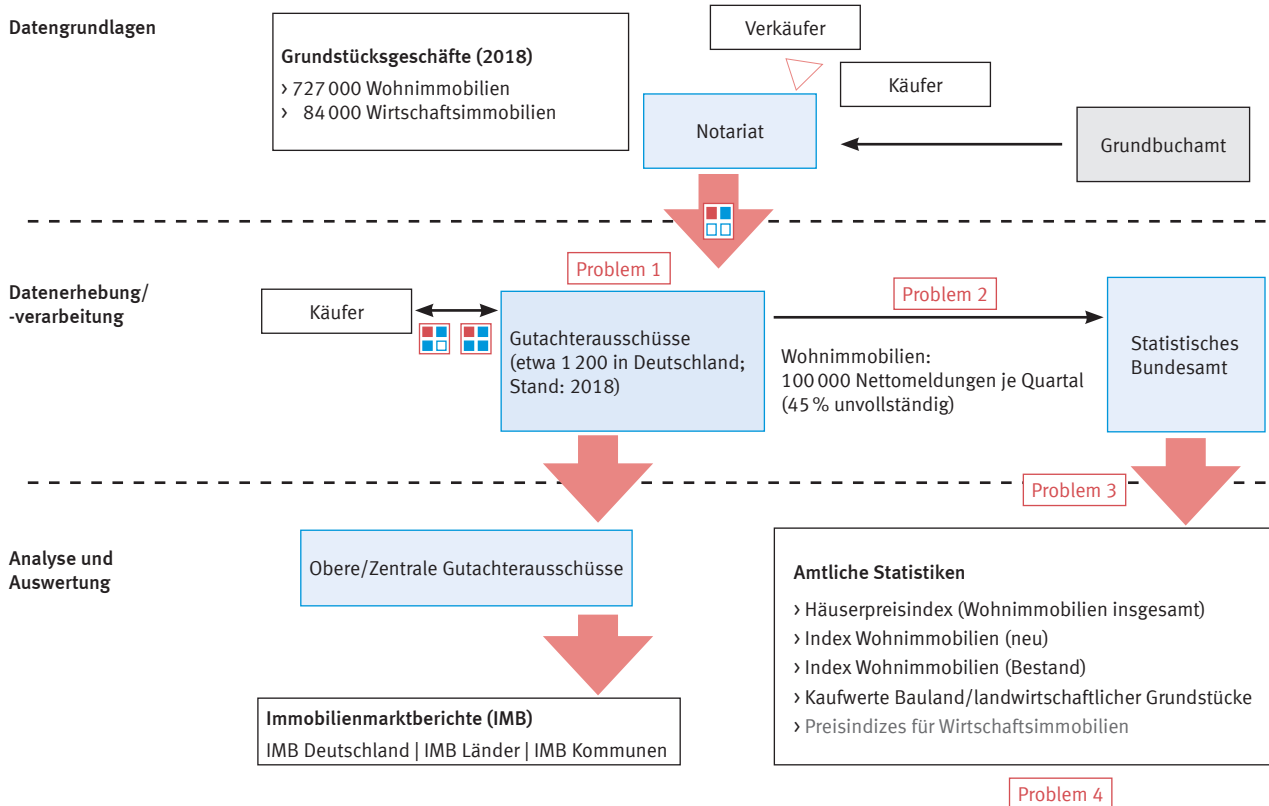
Datengrundlagen

Grundstücksgeschäfte (2018)
› 727 000 Wohnimmobilien
› 84 000 Wirtschaftsimmobilien

Verkäufer

Käufer

Notariat

Grundbuchamt

Problem 1

Datenerhebung/ -verarbeitung

Käufer

Gutachterausschüsse (etwa 1 200 in Deutschland; Stand: 2018)

Problem 2

Wohnimmobilien:
100 000 Nettomeldungen je Quartal (45 % unvollständig)

Statistisches Bundesamt

Problem 3

Analyse und Auswertung

Obere/Zentrale Gutachterausschüsse

Amtliche Statistiken
› Häuserpreisindex (Wohnimmobilien insgesamt)
› Index Wohnimmobilien (neu)
› Index Wohnimmobilien (Bestand)
› Kaufwerte Bauland/landwirtschaftlicher Grundstücke
› Preisindizes für Wirtschaftsimmobilien

Immobilienmarktberichte (IMB)
IMB Deutschland | IMB Länder | IMB Kommunen

Problem 4